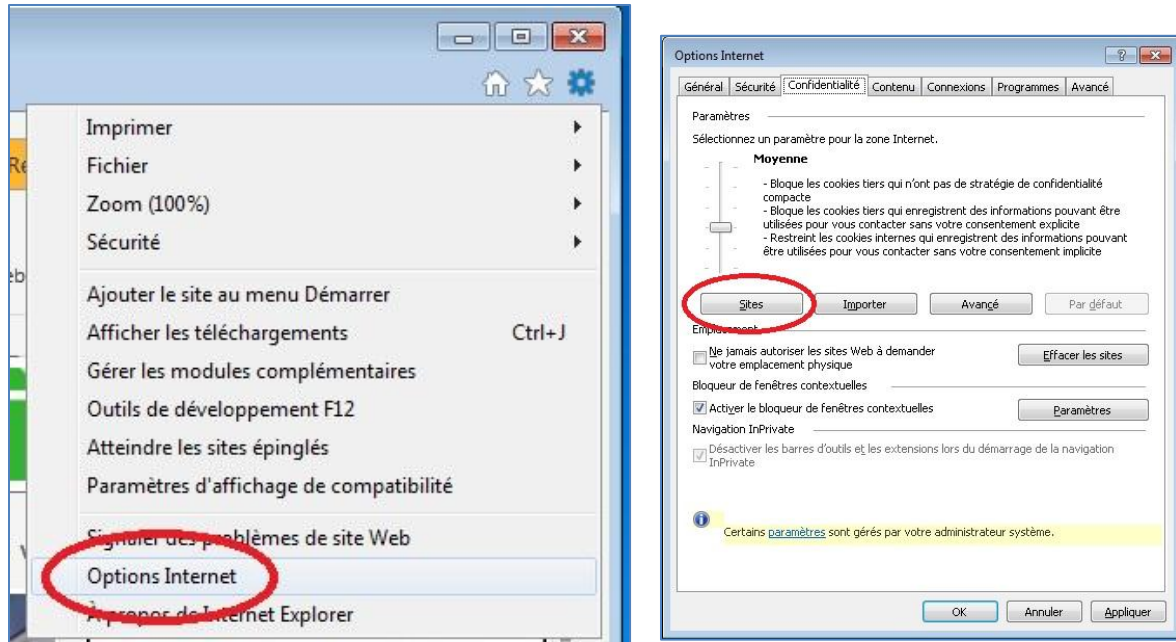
Imprimer
Fichier
Zoom (100%)
Sécurité

Ajouter le site au menu Démarrer
Afficher les téléchargements Ctrl+J
Gérer les modules complémentaires
Outils de développement F12
Atteindre les sites épinglés
Paramètres d'affichage de compatibilité

Signaler des problèmes de site Web
Options Internet
À propos de Internet Explorer

Options Internet

Général | Sécurité | Confidentialité | Contenu | Connexions | Programmes | Avancé

Paramètres

Sélectionnez un paramètre pour la zone Internet.

Moyenne

- Bloque les cookies tiers qui n'ont pas de stratégie de confidentialité compacte
- Bloque les cookies tiers qui enregistrent des informations pouvant être utilisées pour vous contacter sans votre consentement explicite
- Restreint les cookies internes qui enregistrent des informations pouvant être utilisées pour vous contacter sans votre consentement implicite

Sites | Importer | Avancé | Par défaut

Emplacement

Ne jamais autoriser les sites Web à demander votre emplacement physique

Effacer les sites

Bloqueur de fenêtres contextuelles

Activer le bloqueur de fenêtres contextuelles

Paramètres

Navigation InPrivate

Désactiver les barres d'outils et les extensions lors du démarrage de la navigation InPrivate

Certains paramètres sont gérés par votre administrateur système.

OK | Annuler | Appliquer